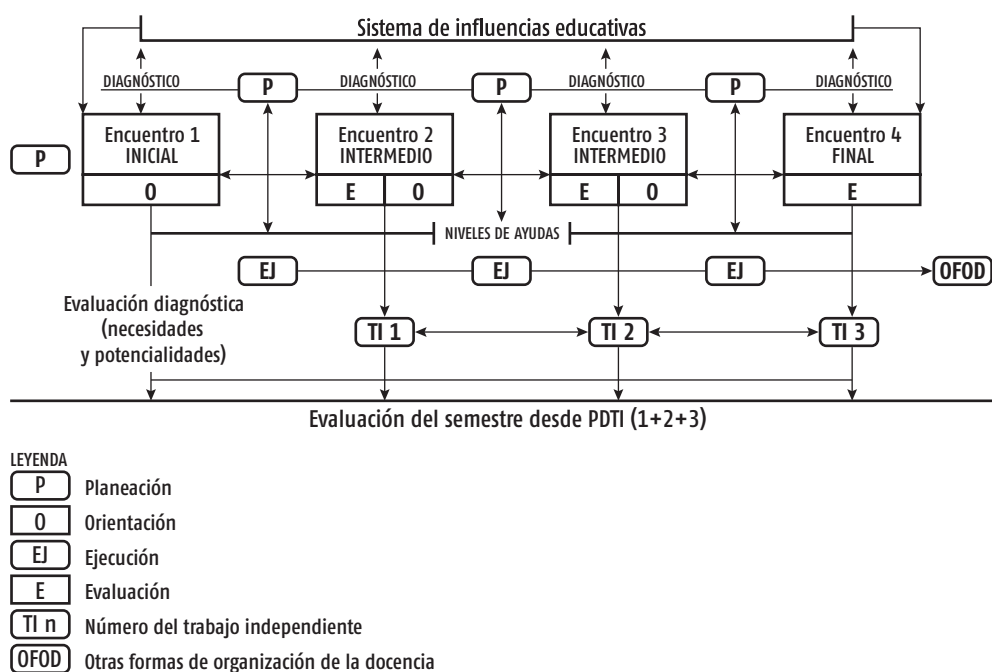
Sistema de influencias educativas

DIAGNÓSTICO
P
DIAGNÓSTICO
P
DIAGNÓSTICO
P
DIAGNÓSTICO

P

Encuentro 1
INICIAL
0

Encuentro 2
INTERMEDIO
E 0

Encuentro 3
INTERMEDIO
E 0

Encuentro 4
FINAL
E

NIVELES DE AYUDAS

EJ
EJ
EJ
OFOD

Evaluación diagnóstica (necesidades y potencialidades)

TI 1
TI 2
TI 3

Evaluación del semestre desde PDTI (1+2+3)

LEYENDA
P Planeación
0 Orientación
EJ Ejecución
E Evaluación
TI n Número del trabajo independiente
OFOD Otras formas de organización de la docencia